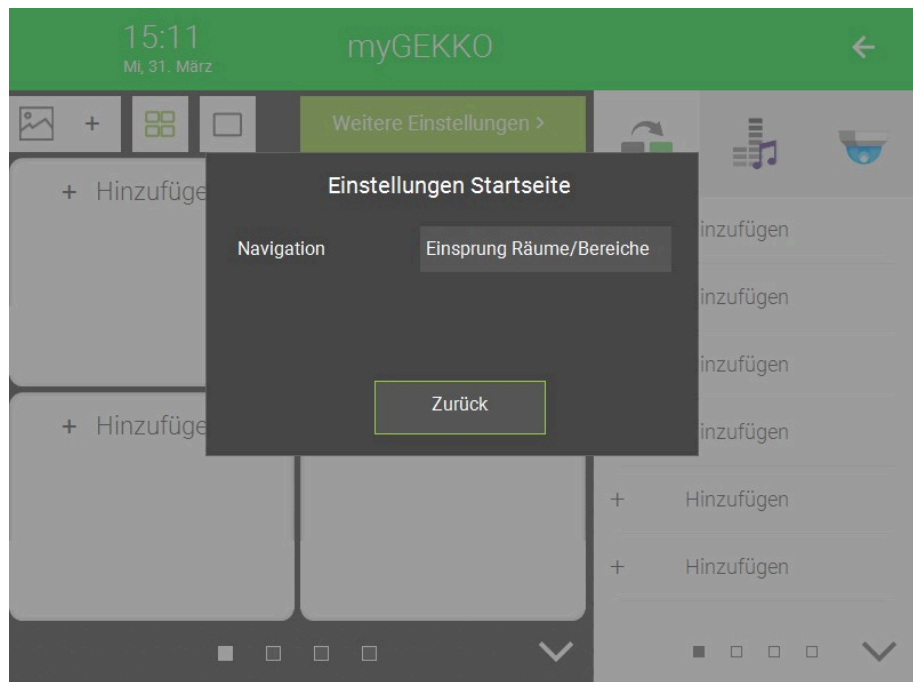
15:11
Mi, 31. März

myGEKKO

+

Weitere Einstellungen >

+ Hinzufüge

+ Hinzufüge

Einstellungen Startseite

Navigation

Einsprung Räume/Bereiche

Zurück

inzufügen

inzufügen

inzufügen

inzufügen

+ Hinzufügen

+ Hinzufügen